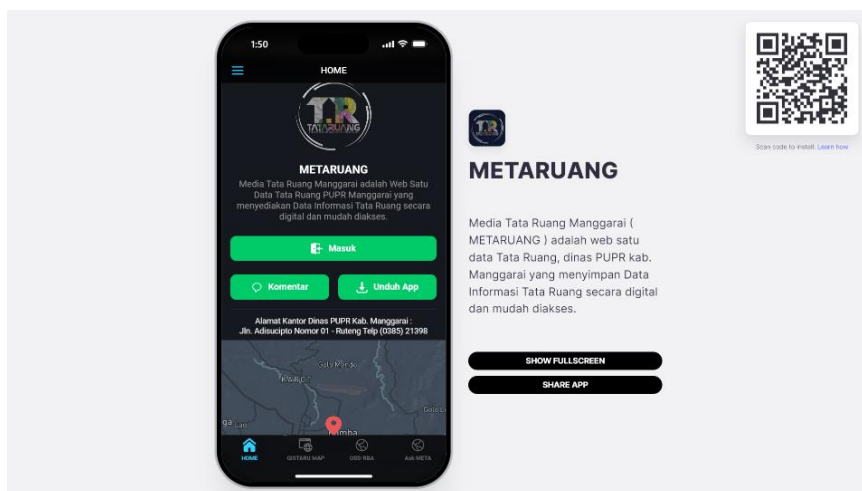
1:50

HOME

T.R
TATA RUANG

METARUANG

Media Tata Ruang Manggarai adalah Web Satu Data Tata Ruang PUPR Manggarai yang menyediakan Data Informasi Tata Ruang secara digital dan mudah diakses.

Masuk

Komentar

Unduh App

Alamat Kantor Dinas PUPR Kab. Manggarai : Jln. Adisucipto Nomor 01 - Ruteng Telp (0385) 21398

Golo Mondo
KAMPUT
Golo Lo
ga
Lalo
Pumba

HOME
GISTARU MAP
OSS RBA
Ask META

METARUANG

Media Tata Ruang Manggarai ( METARUANG ) adalah web satu data Tata Ruang, dinas PUPR kab. Manggarai yang menyimpan Data Informasi Tata Ruang secara digital dan mudah diakses.

SHOW FULLSCREEN

SHARE APP

Scan code to install. Learn how